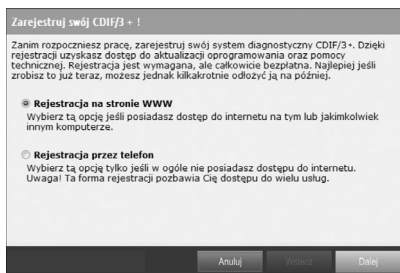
Zarejestruj swój CDIF/3 + !

Zanim rozpoczniesz pracę, zarejestruj swój system diagnostyczny CDIF/3+. Dzięki rejestracji uzyskasz dostęp do aktualizacji oprogramowania oraz pomocy technicznej. Rejestracja jest wymagana, ale całkowicie bezpłatna. Najlepiej jeśli zrobisz to już teraz, możesz jednak kilkakrotnie odłożyć ją na później.

Rejestracja na stronie WWW
Wybierz tą opcję jeśli posiadasz dostęp do internetu na tym lub jakimkolwiek innym komputerze.

Rejestracja przez telefon
Wybierz tą opcję tylko jeśli w ogóle nie posiadasz dostępu do internetu. Uwaga! Ta forma rejestracji pozbawia Cię dostępu do wielu usług.

Anuluj Wstecz Dalej